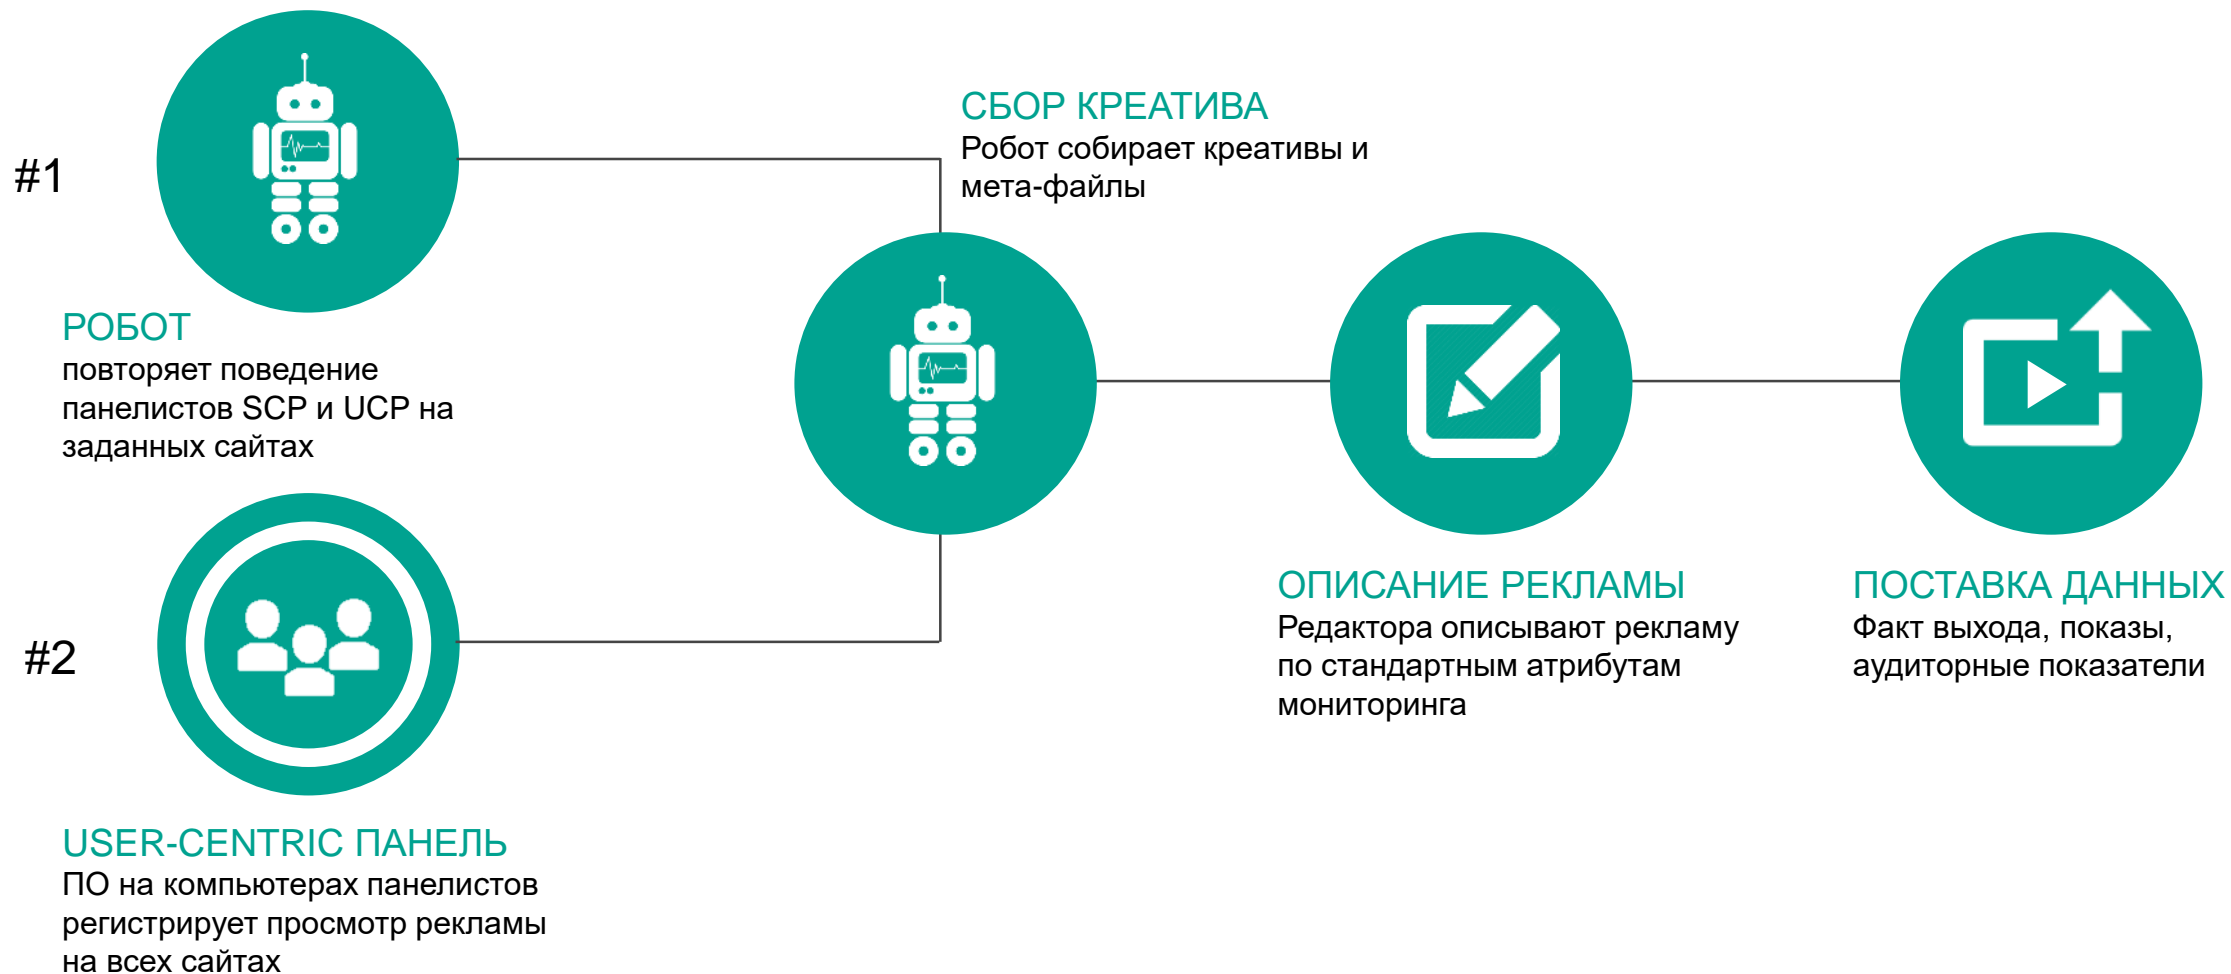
#1

РОБОТ
повторяет поведение панелистов SCP и UCP на заданных сайтах

#2

USER-CENTRIC ПАНЕЛЬ
ПО на компьютерах панелистов регистрирует просмотр рекламы на всех сайтах

СБОР КРЕАТИВА
Робот собирает креативы и мета-файлы

ОПИСАНИЕ РЕКЛАМЫ
Редактора описывают рекламу по стандартным атрибутам мониторинга

ПОСТАВКА ДАННЫХ
Факт выхода, показы, аудиторные показатели